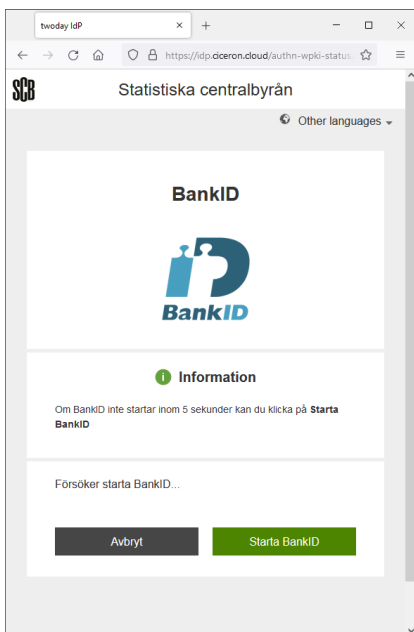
twoday IdP
×
+
https://idp.ciceron.cloud/authn-wpki-status

SCB
Statistiska centralbyrån

Other languages

BankID

BankID

Information

Om BankID inte startar inom 5 sekunder kan du klicka på **Starta BankID**

Försöker starta BankID...

Avbryt
Starta BankID